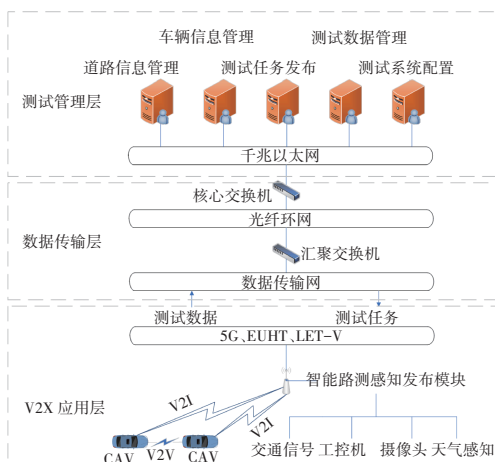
车辆信息管理
测试数据管理
道路信息管理
测试任务发布
测试系统配置
测试管理层
千兆以太网
核心交换机
光纤环网
数据传输层
汇聚交换机
数据传输网
测试数据
测试任务
5G、EUHT、LET-V
智能路测感知发布模块
V2X 应用层
V2I
V2I
交通信号
工控机
摄像头
天气感知
CAV
V2V
CAV